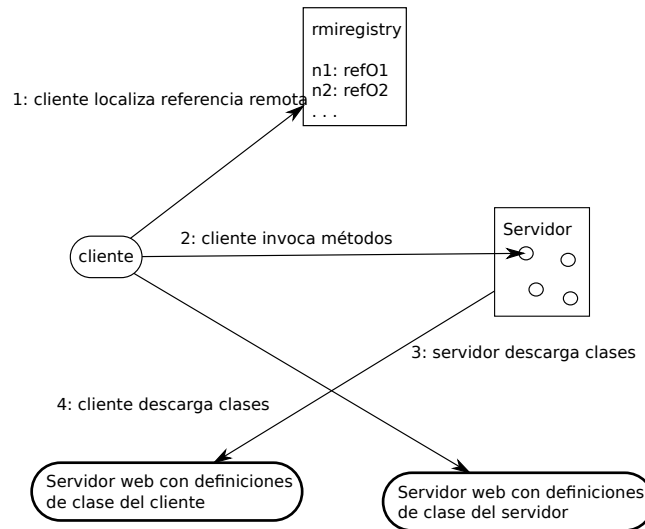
rmiregistry

n1: refO1
n2: refO2
. . .

1: cliente localiza referencia remota

Servidor

cliente

2: cliente invoca métodos

3: servidor descarga clases

4: cliente descarga clases

Servidor web con definiciones de clase del cliente

Servidor web con definiciones de clase del servidor